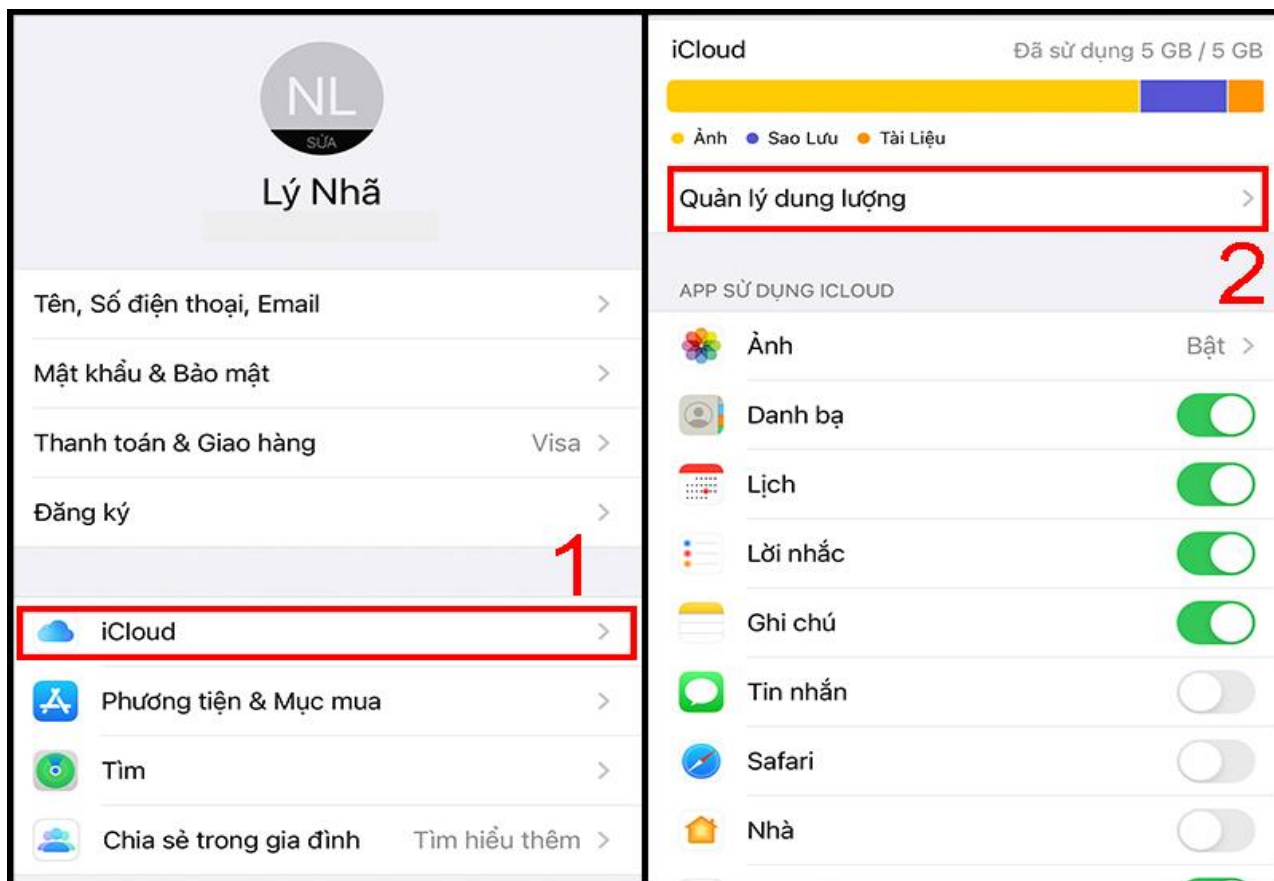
NL
SỬA
Lý Nhã

Tên, Số điện thoại, Email >
Mật khẩu & Bảo mật >
Thanh toán & Giao hàng Visa >
Đăng ký >

1

iCloud >
Phương tiện & Mục mua >
Tìm >
Chia sẻ trong gia đình Tìm hiểu thêm >

iCloud Đã sử dụng 5 GB / 5 GB
Ảnh Sao Lưu Tài Liệu
Quản lý dung lượng >

2

APP SỬ DỤNG ICLOUD
Ảnh Bật >
Danh bạ
Lịch
Lời nhắc
Ghi chú
Tin nhắn
Safari
Nhà